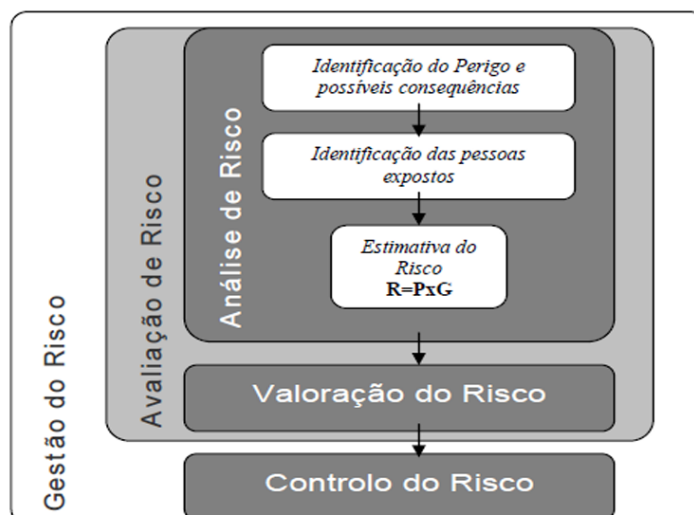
Gestão do Risco

Avaliação de Risco

Análise de Risco

Identificação do Perigo e possíveis consequências

Identificação das pessoas expostos

Estimativa do Risco
R=PxG

Valoração do Risco

Controlo do Risco